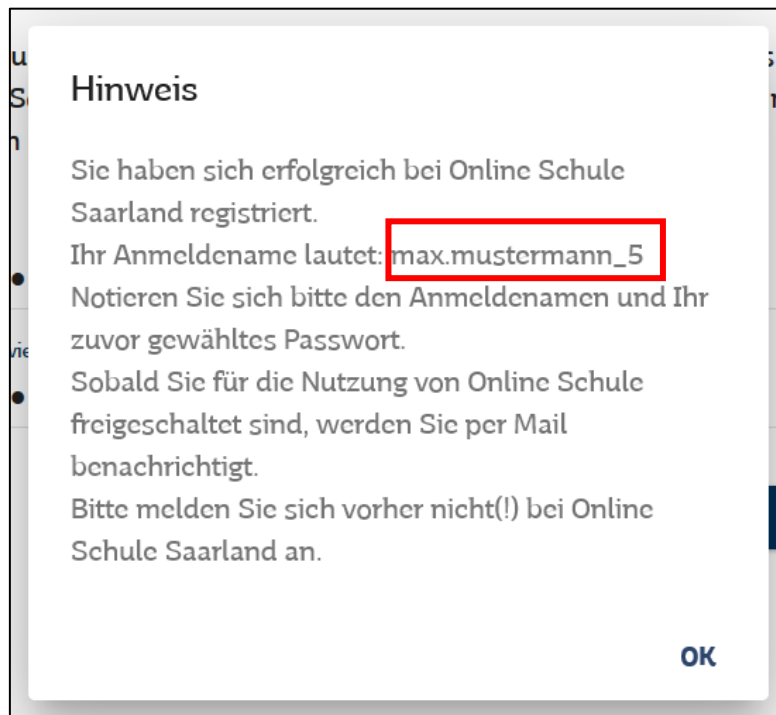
Hinweis

Sie haben sich erfolgreich bei Online Schule Saarland registriert.
Ihr Anmeldename lautet: max.mustermann_5
Notieren Sie sich bitte den Anmeldenamen und Ihr zuvor gewähltes Passwort.
Sobald Sie für die Nutzung von Online Schule freigeschaltet sind, werden Sie per Mail benachrichtigt.
Bitte melden Sie sich vorher nicht(!) bei Online Schule Saarland an.

OK